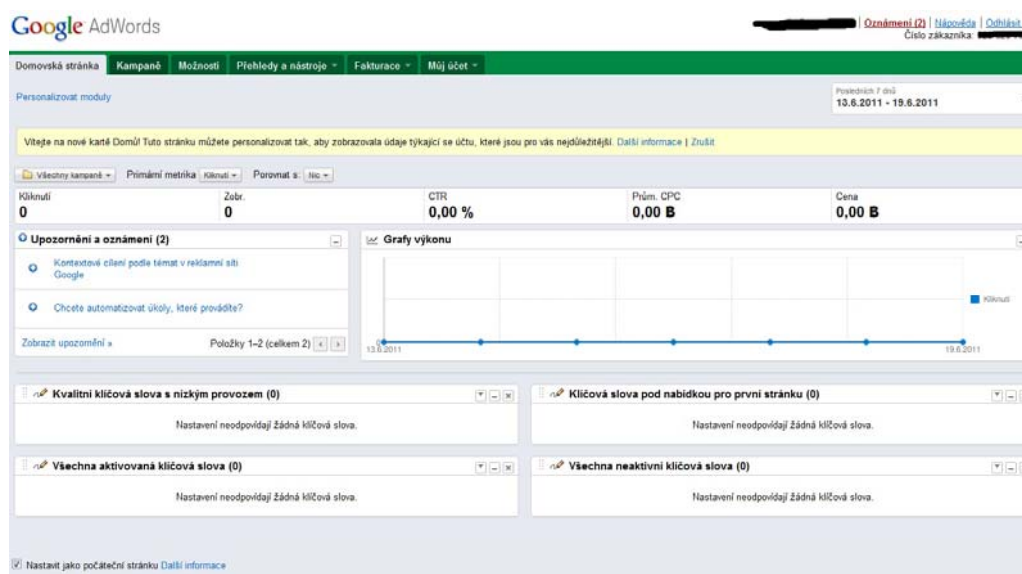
Google AdWords

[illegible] | Oznámení (2) | Nápověda | Odhlásit
Číslo zákazníka: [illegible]

Domovská stránka | Kampaně | Možnosti | Přehledy a nástroje | Fakturace | Můj účet

Personalizovat moduly

Posledních 7 dnů
13.6.2011 - 19.6.2011

Vítejte na nové kartě Domů! Tuto stránku můžete personalizovat tak, aby zobrazovala údaje týkající se účtu, které jsou pro vás nejdůležitější. Další informace | Zrušit

Všechny kampaně | Primární metrika Kliknutí | Porovnat s: Nic

| Kliknutí | Zobr. | CTR | Prům. CPC | Cena |
|---|---|---|---|---|
| 0 | 0 | 0,00 % | 0,00 B | 0,00 B |

Upozornění a oznámení (2)

Kontextové cílení podle témat v reklamní síti Google

Chcete automatizovat úkoly, které provádíte?

Zobrazit upozornění »
Položky 1–2 (celkem 2)

Grafy výkonu

Kliknutí

13.6.2011
19.6.2011

Kvalitní klíčová slova s nízkým provozem (0)
Nastavení neodpovídají žádná klíčová slova.

Klíčová slova pod nabídkou pro první stránku (0)
Nastavení neodpovídají žádná klíčová slova.

Všechna aktivovaná klíčová slova (0)
Nastavení neodpovídají žádná klíčová slova.

Všechna neaktivní klíčová slova (0)
Nastavení neodpovídají žádná klíčová slova.

Nastavit jako počáteční stránku Další informace